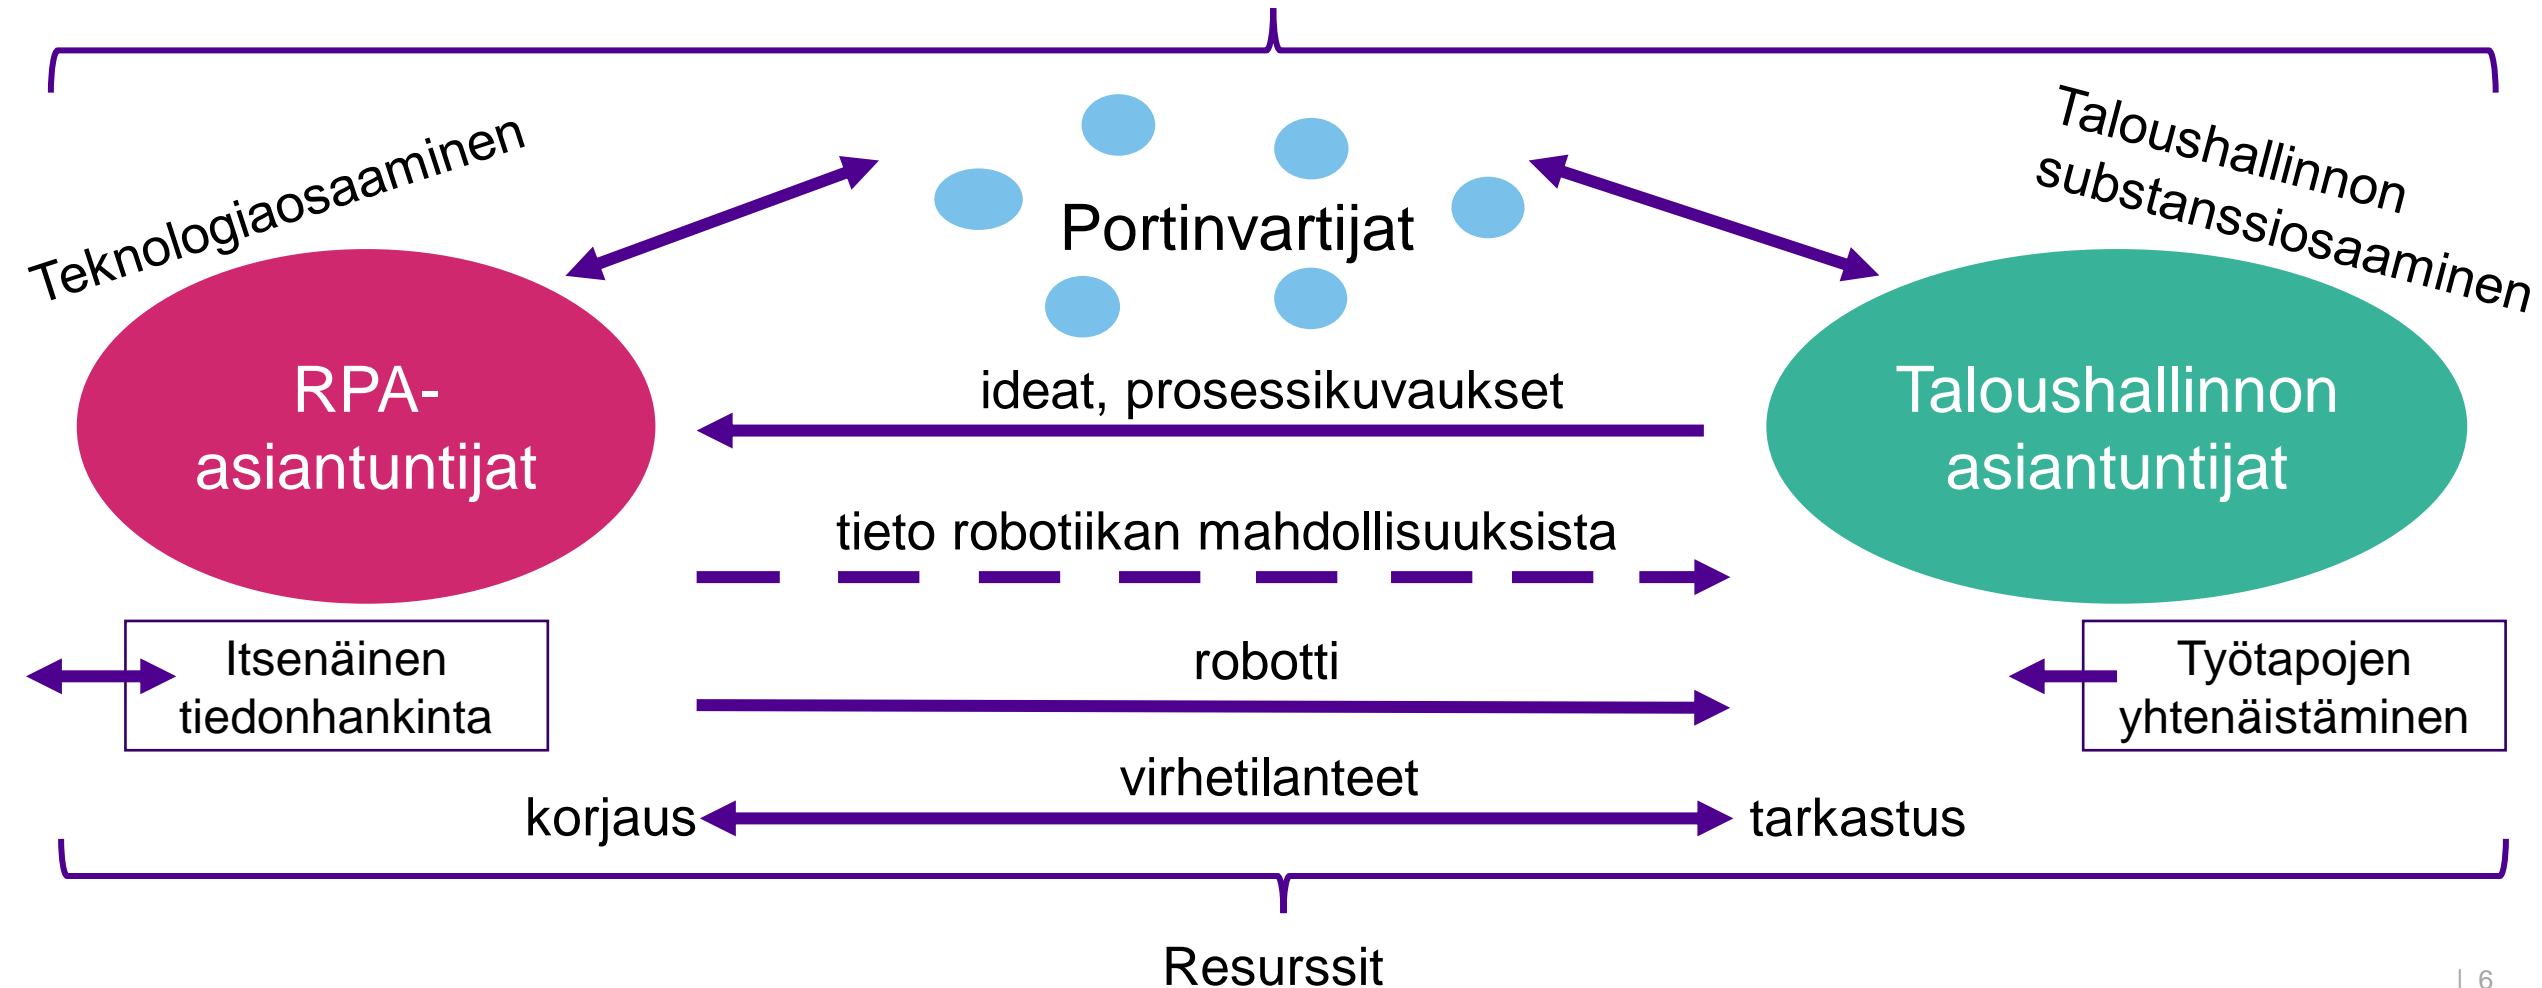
Teknologiaosaaminen

Portinvartijat

Taloushallinnon substanssiosaaminen

RPA-asiantuntijat

ideat, prosessikuvaukset

Taloushallinnon asiantuntijat

tieto robotiikan mahdollisuuksista

Itsenäinen tiedonhankinta

robotti

Työtapojen yhtenäistäminen

virhetilanteet

korjaus

tarkastus

Resurssit

| 6